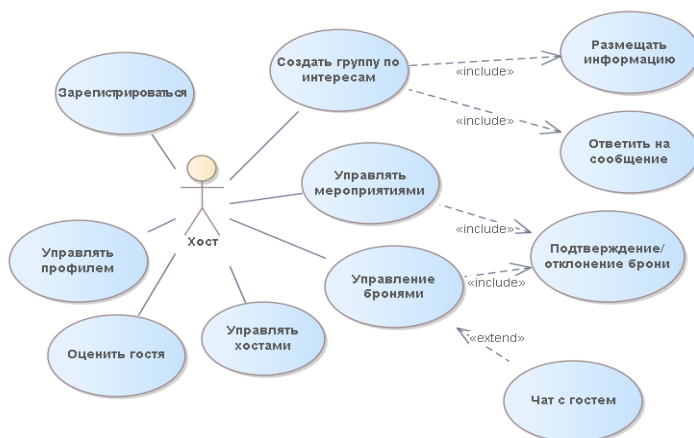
Зарегистрироваться

Создать группу по интересам

«include»

Размещать информацию

«include»

Ответить на сообщение

Управлять мероприятиями

Хост

«include»

Подтверждение/ отклонение брони

Управлять профилем

Управление бронями

«include»

«extend»

Оценить гостя

Управлять хостами

Чат с гостем